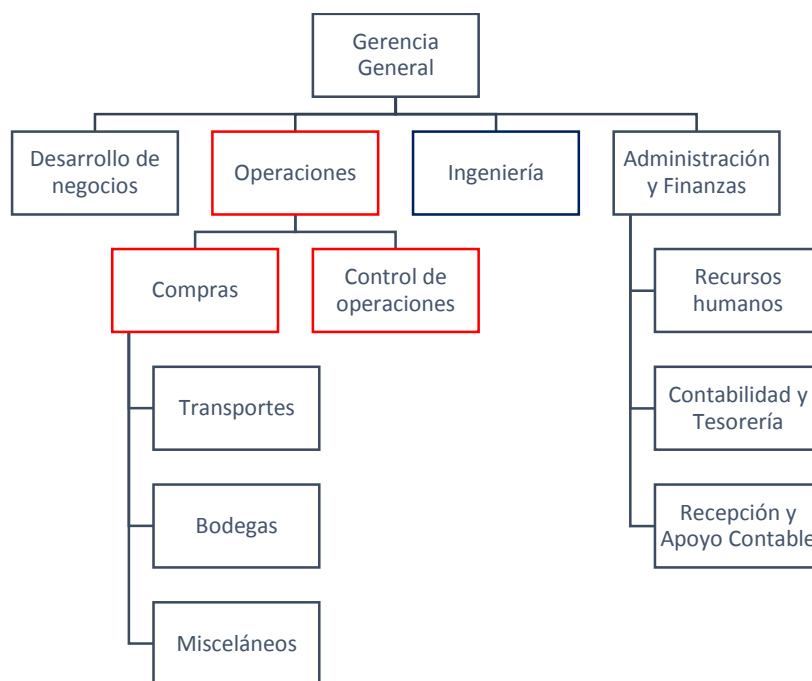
Gerencia General

Desarrollo de negocios

Operaciones

Ingeniería

Administración y Finanzas

Compras

Control de operaciones

Transportes

Bodegas

Misceláneos

Recursos humanos

Contabilidad y Tesorería

Recepción y Apoyo Contable